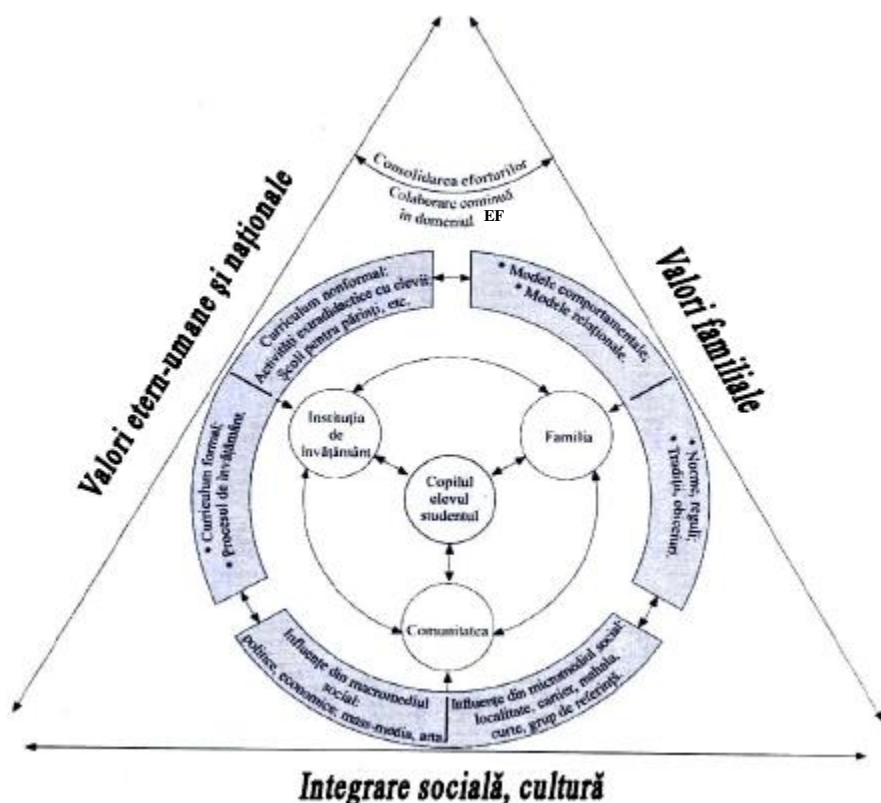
Valori etern-umane şi naţionale

Valori familiale

Consolidarea eforturilor

Colaborare comună în domeniul EF

Curriculum nonformal: Activităţi extradidactice cu elevii; Şcoli pentru părinţi, etc.

* Modele comportamentale; * Modele relaţionale

* Curriculum formal; * Procesul de învăţământ

* Norme, reguli; * Tradiţii, obiceiuri

Instituţia de învăţământ

Familia

Copilul elevul studentul

Comunitatea

Influenţe din macromediul social: politice, economice, mass-media, arta

Influenţe din micromediul social: localitate, cartier, mahala, curte, grup de referinţă

Integrare socială, cultură